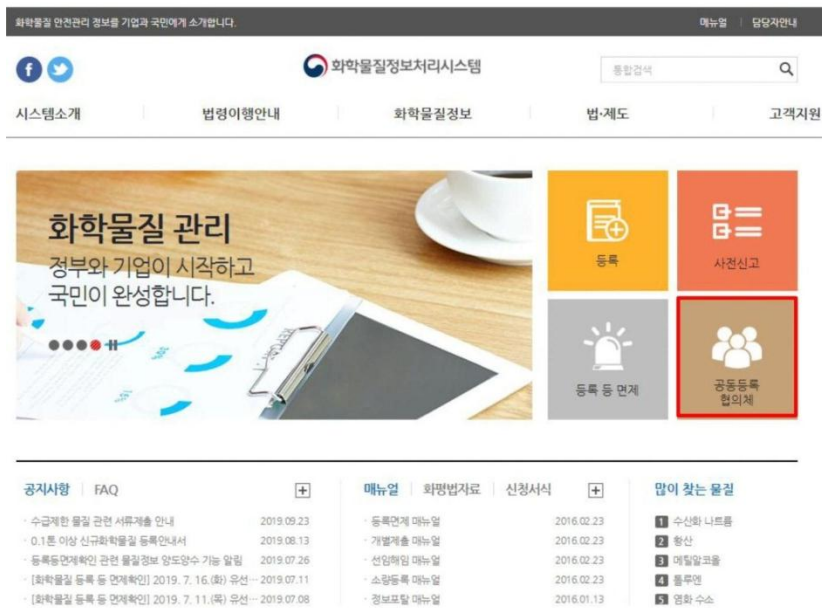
화학물질 안전관리 정보를 기업과 국민에게 소개합니다.

매뉴얼 | 담당자안내

화학물질정보처리시스템

통합검색

시스템소개 법령이행안내 화학물질정보 법·제도 고객지원

화학물질 관리
정부와 기업이 시작하고
국민이 완성합니다.

등록

사전신고

등록 등 면제

공동등록 협의체

공지사항 | FAQ +

· 수급제한 물질 관련 서류제출 안내 2019.09.23
· 0.1톤 이상 신규화학물질 등록안내서 2019.08.13
· 등록등면제확인 관련 물질정보 양도양수 기능 알림 2019.07.26
· [화학물질 등록 등 면제확인] 2019. 7. 16.(화) 유선··· 2019.07.11
· [화학물질 등록 등 면제확인] 2019. 7. 11.(목) 유선··· 2019.07.08

매뉴얼 | 화평법자료 | 신청서식 +

· 등록면제 매뉴얼 2016.02.23
· 개별제출 매뉴얼 2016.02.23
· 선임해임 매뉴얼 2016.02.23
· 소량등록 매뉴얼 2016.02.23
· 정보모탈 매뉴얼 2016.01.13

많이 찾는 물질

1 수산화 나트륨
2 황산
3 메틸알코올
4 톨루엔
5 염화 수소